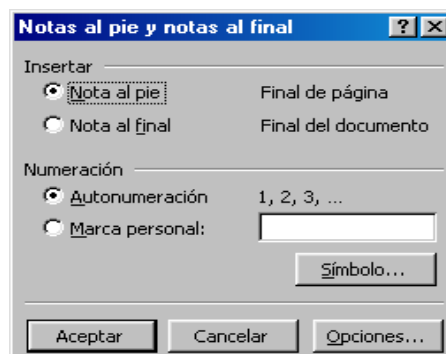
Notas al pie y notas al final

?

X

Insertar

Nota al pie

Final de página

Nota al final

Final del documento

Numeración

Autonumeración

1, 2, 3, ...

Marca personal:

Símbolo...

Aceptar

Cancelar

Opciones...